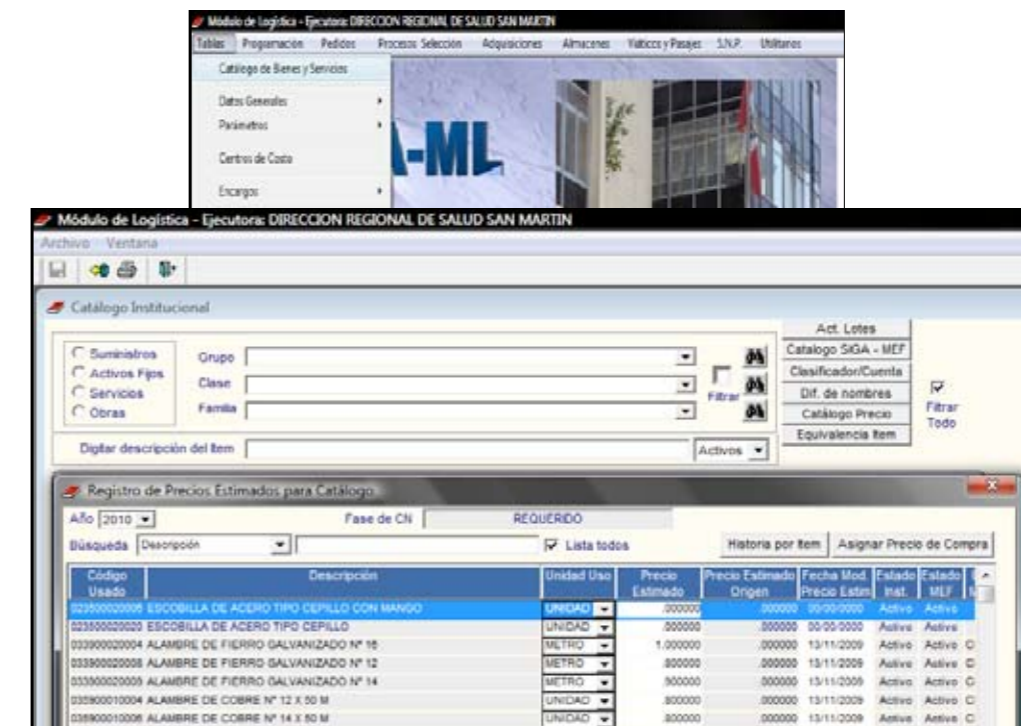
Módulo de Logística - Ejecutora: DIRECCION REGIONAL DE SALUD SAN MARTIN

Tablas Programación Pedidos Procesos Seleccion Adquisiciones Almacenes Viáticos y Pasajes S.N.P. Utilitarios

Catálogo de Bienes y Servicios

Datos Generales

Parámetros

Centros de Costo

Encargos

A-ML

Módulo de Logística - Ejecutora: DIRECCION REGIONAL DE SALUD SAN MARTIN

Archivo Ventana

Catálogo Institucional

Suministros

Activos Fijos

Servicios

Obras

Grupo

Clase

Familia

Filtrar

Act. Lotes

Catalogo SIGA - MEF

Clasificador/Cuenta

Dif. de nombres

Catálogo Precio

Equivalencia Item

Filtrar Todo

Digitar descripción del Item

Activos

Registro de Precios Estimados para Catálogo

Año 2010

Fase de CN REQUERIDO

Búsqueda Descripción

Lista todos

Historia por Item

Asignar Precio de Compra

| Código Usado | Descripción | Unidad Uso | Precio Estimado | Precio Estimado Origen | Fecha Mod. Precio Estim | Estado Inst. | Estado MEF |
|---|---|---|---|---|---|---|---|
| 023500020005 | ESCOBILLA DE ACERO TIPO CEPILLO CON MANGO | UNIDAD | .000000 | .000000 | 00/00/0000 | Activo | Activo |
| 023500020020 | ESCOBILLA DE ACERO TIPO CEPILLO | UNIDAD | .000000 | .000000 | 00/00/0000 | Activo | Activo |
| 033900020004 | ALAMBRE DE FIERRO GALVANIZADO N° 16 | METRO | 1.000000 | .000000 | 13/11/2009 | Activo | Activo |
| 033900020008 | ALAMBRE DE FIERRO GALVANIZADO N° 12 | METRO | .800000 | .000000 | 13/11/2009 | Activo | Activo |
| 033900020009 | ALAMBRE DE FIERRO GALVANIZADO N° 14 | METRO | .500000 | .000000 | 13/11/2009 | Activo | Activo |
| 035900010004 | ALAMBRE DE COBRE N° 12 X 50 M | UNIDAD | .800000 | .000000 | 13/11/2009 | Activo | Activo |
| 035900010006 | ALAMBRE DE COBRE N° 14 X 50 M | UNIDAD | .800000 | .000000 | 13/11/2009 | Activo | Activo |